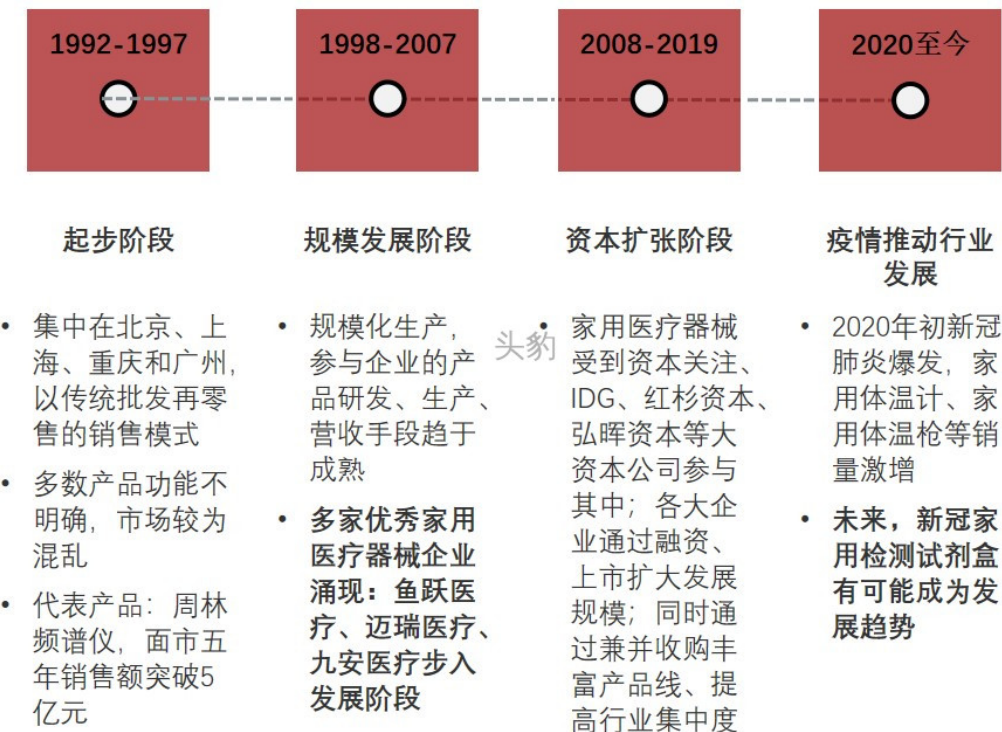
1992-1997

1998-2007

2008-2019

2020至今

起步阶段

• 集中在北京、上海、重庆和广州，以传统批发再零售的销售模式

• 多数产品功能不明确，市场较为混乱

• 代表产品：周林频谱仪，面市五年销售额突破5亿元

规模发展阶段

• 规模化生产，参与企业的产品研发、生产、营收手段趋于成熟

• 多家优秀家用医疗器械企业涌现：鱼跃医疗、迈瑞医疗、九安医疗步入发展阶段

资本扩张阶段

• 家用医疗器械受到资本关注、IDG、红杉资本、弘晖资本等大资本公司参与其中；各大企业通过融资、上市扩大发展规模；同时通过兼并收购丰富产品线、提高行业集中度

疫情推动行业发展

• 2020年初新冠肺炎爆发，家用体温计、家用体温枪等销量激增

• 未来，新冠家用检测试剂盒有可能成为发展趋势

头豹